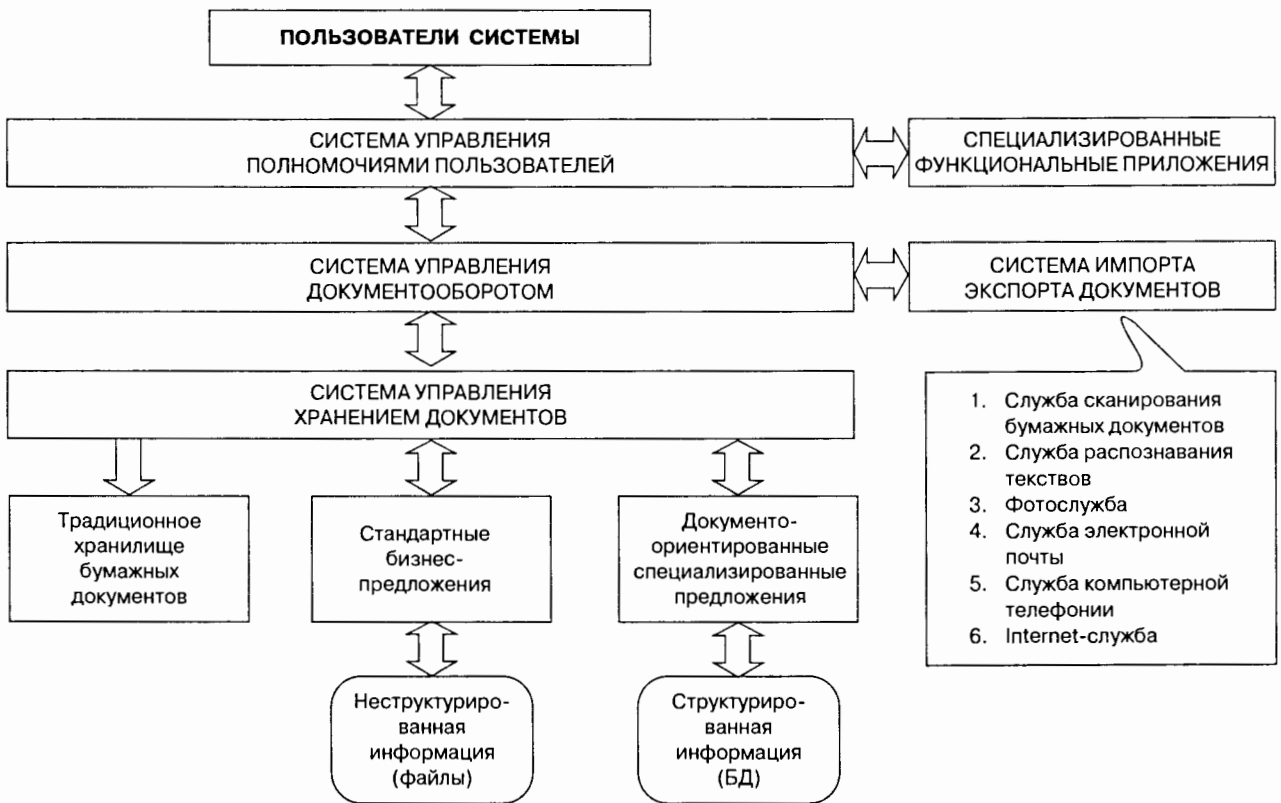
ПОЛЬЗОВАТЕЛИ СИСТЕМЫ

СИСТЕМА УПРАВЛЕНИЯ ПОЛНОМОЧИЯМИ ПОЛЬЗОВАТЕЛЕЙ

СПЕЦИАЛИЗИРОВАННЫЕ ФУНКЦИОНАЛЬНЫЕ ПРИЛОЖЕНИЯ

СИСТЕМА УПРАВЛЕНИЯ ДОКУМЕНТООБОРОТОМ

СИСТЕМА ИМПОРТА ЭКСПОРТА ДОКУМЕНТОВ

1. Служба сканирования бумажных документов
2. Служба распознавания текствов
3. Фотослужба
4. Служба электронной почты
5. Служба компьютерной телефонии
6. Internet-служба

СИСТЕМА УПРАВЛЕНИЯ ХРАНЕНИЕМ ДОКУМЕНТОВ

Традиционное хранилище бумажных документов

Стандартные бизнес-предложения

Документо-ориентированные специализированные предложения

Неструктурированная информация (файлы)

Структурированная информация (БД)